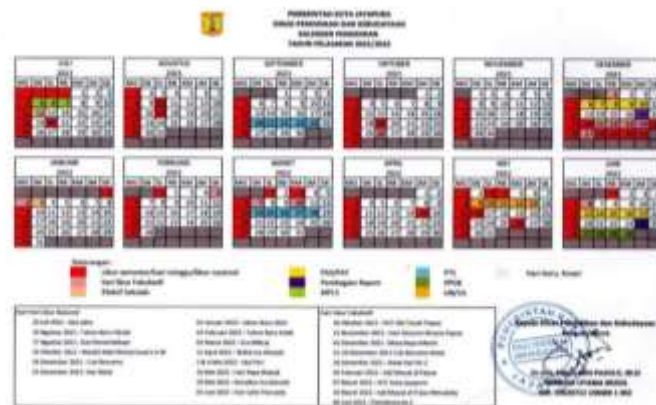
PEMERINTAH KOTA JAYAPURA
DINAS PENDIDIKAN DAN KEBUDAYAAN
KALENDER PENDIDIKAN
TAHUN PELAJARAN 2021/2022

JULI
2021

AGUSTUS
2021

SEPTEMBER
2021

OKTOBER
2021

NOVEMBER
2021

DESEMBER
2021

JANUARI
2022

FEBRUARI
2022

MARET
2022

APRIL
2022

MEI
2022

JUNI
2022

Keterangan:

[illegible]

Hari Libur Nasional

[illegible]

Hari Libur Fakultatif

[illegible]

Kepala Dinas Pendidikan dan Kebudayaan
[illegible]